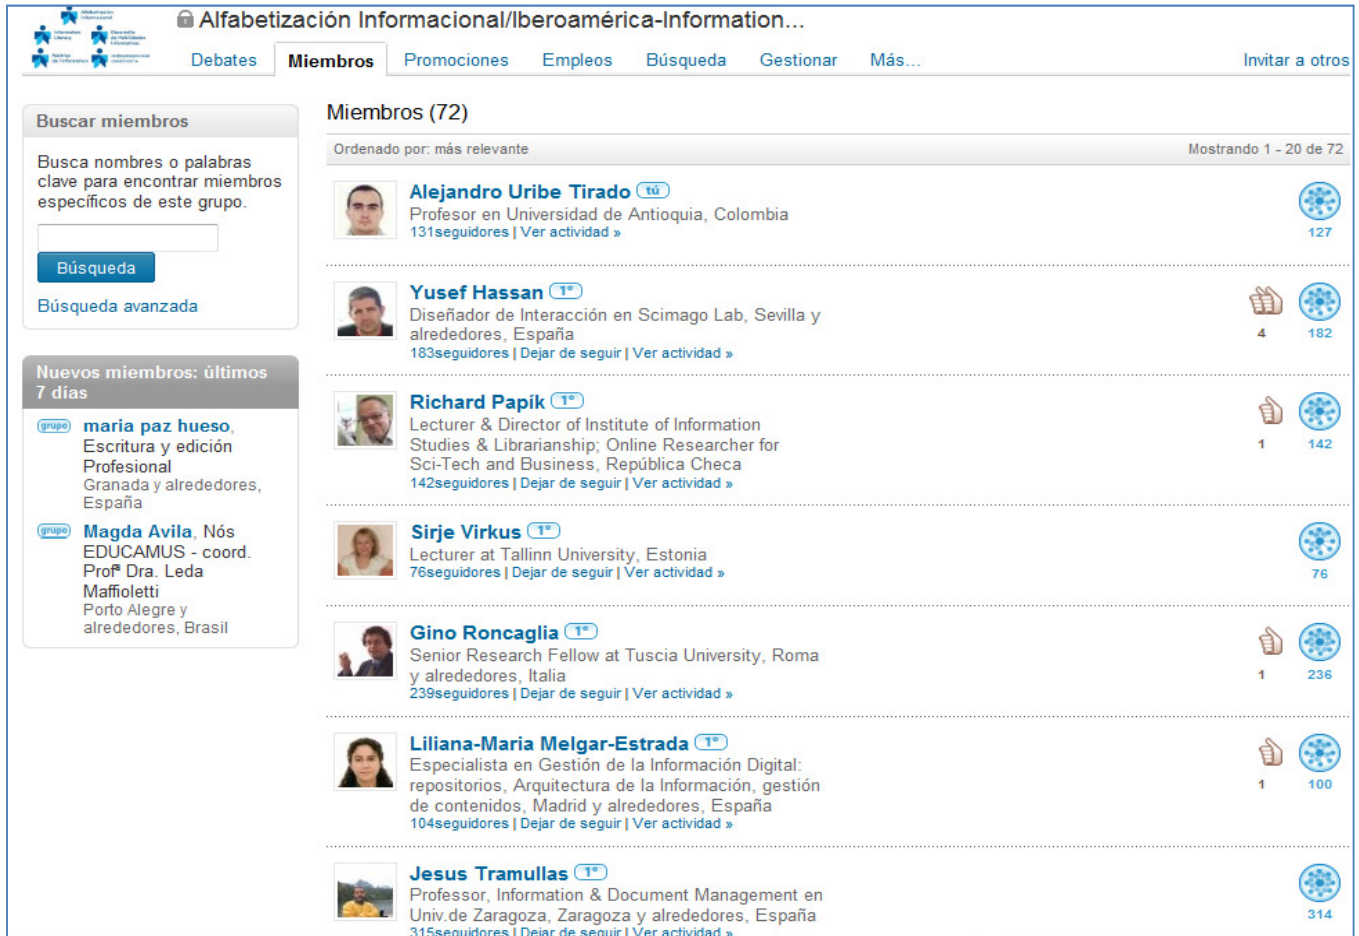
Alfabetización Informacional/Iberoamérica-Information...

Debates Miembros Promociones Empleos Búsqueda Gestionar Más... Invitar a otros

Buscar miembros

Busca nombres o palabras clave para encontrar miembros específicos de este grupo.

Búsqueda

Búsqueda avanzada

Nuevos miembros: últimos 7 días

grupo maria paz hueso, Escritura y edición Profesional
Granada y alrededores, España

grupo Magda Avila, Nós EDUCAMUS - coord. Profª Dra. Leda Maffioletti
Porto Alegre y alrededores, Brasil

Miembros (72)

Ordenado por: más relevante Mostrando 1 - 20 de 72

Alejandro Uribe Tirado tú
Profesor en Universidad de Antioquia, Colombia
131seguidores | Ver actividad »
127

Yusef Hassan 1°
Diseñador de Interacción en Scimago Lab, Sevilla y alrededores, España
183seguidores | Dejar de seguir | Ver actividad »
4 182

Richard Papík 1°
Lecturer & Director of Institute of Information Studies & Librarianship; Online Researcher for Sci-Tech and Business, República Checa
142seguidores | Dejar de seguir | Ver actividad »
1 142

Sirje Virkus 1°
Lecturer at Tallinn University, Estonia
76seguidores | Dejar de seguir | Ver actividad »
76

Gino Roncaglia 1°
Senior Research Fellow at Tuscia University, Roma y alrededores, Italia
239seguidores | Dejar de seguir | Ver actividad »
1 236

Liliana-Maria Melgar-Estrada 1°
Especialista en Gestión de la Información Digital: repositorios, Arquitectura de la Información, gestión de contenidos, Madrid y alrededores, España
104seguidores | Dejar de seguir | Ver actividad »
1 100

Jesus Tramullas 1°
Professor, Information & Document Management en Univ.de Zaragoza, Zaragoza y alrededores, España
315seguidores | Dejar de seguir | Ver actividad »
314